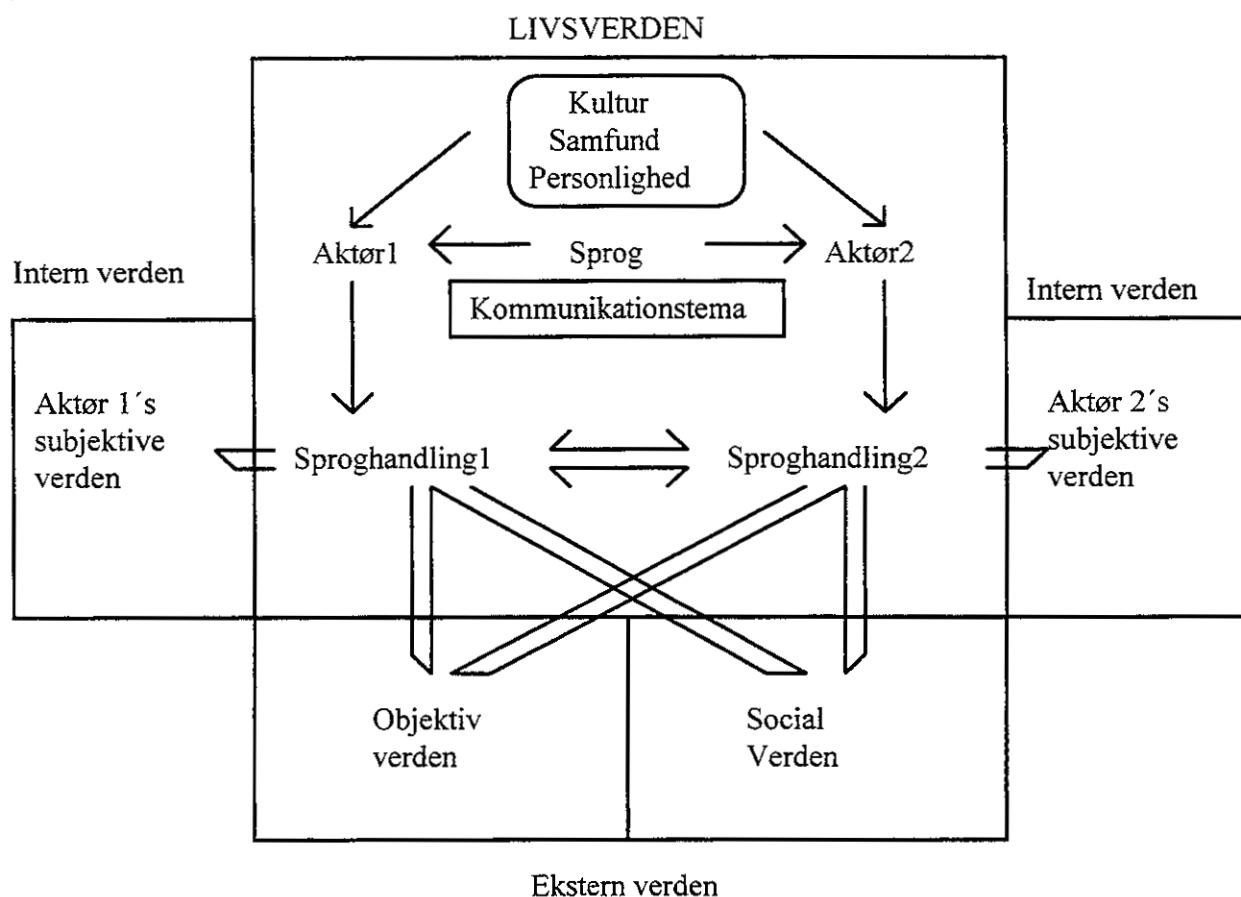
LIVSVERDEN

Kultur
Samfund
Personlighed

Aktør1

Sprog

Aktør2

Intern verden

Kommunikationstema

Intern verden

Aktør 1´s subjektive verden

Sproghandling1

Sproghandling2

Aktør 2´s subjektive verden

Objektiv verden

Social Verden

Ekstern verden